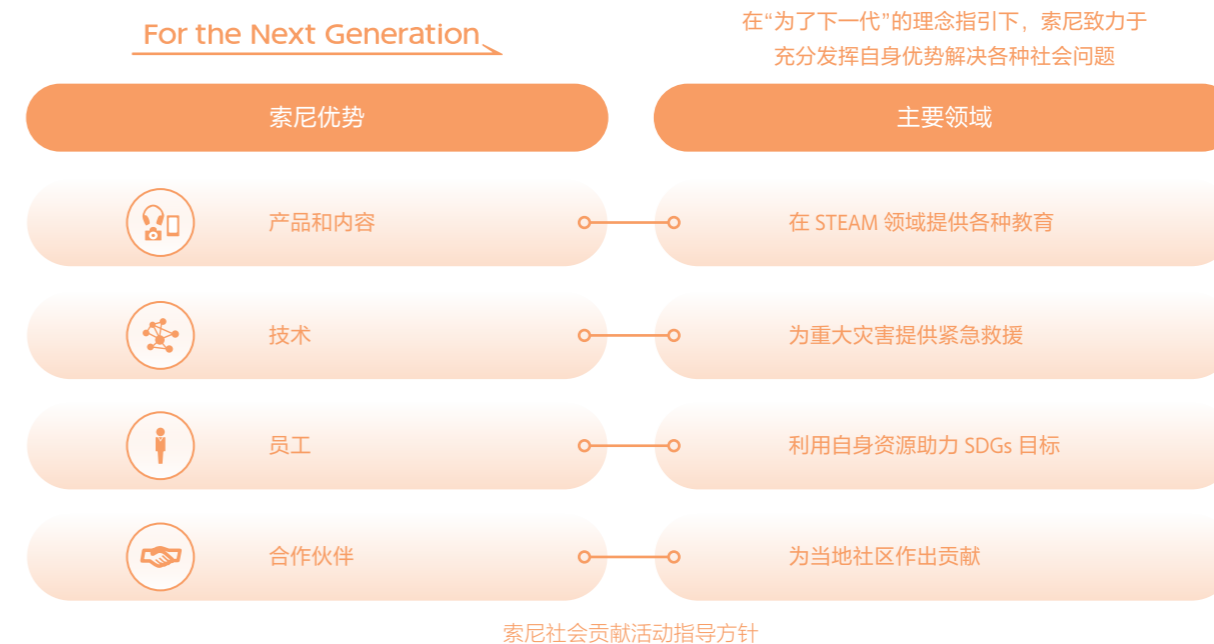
For the Next Generation

在“为了下一代”的理念指引下，索尼致力于充分发挥自身优势解决各种社会问题

索尼优势

主要领域

产品和内容

在 STEAM 领域提供各种教育

技术

为重大灾害提供紧急救援

员工

利用自身资源助力 SDGs 目标

合作伙伴

为当地社区作出贡献

索尼社会贡献活动指导方针